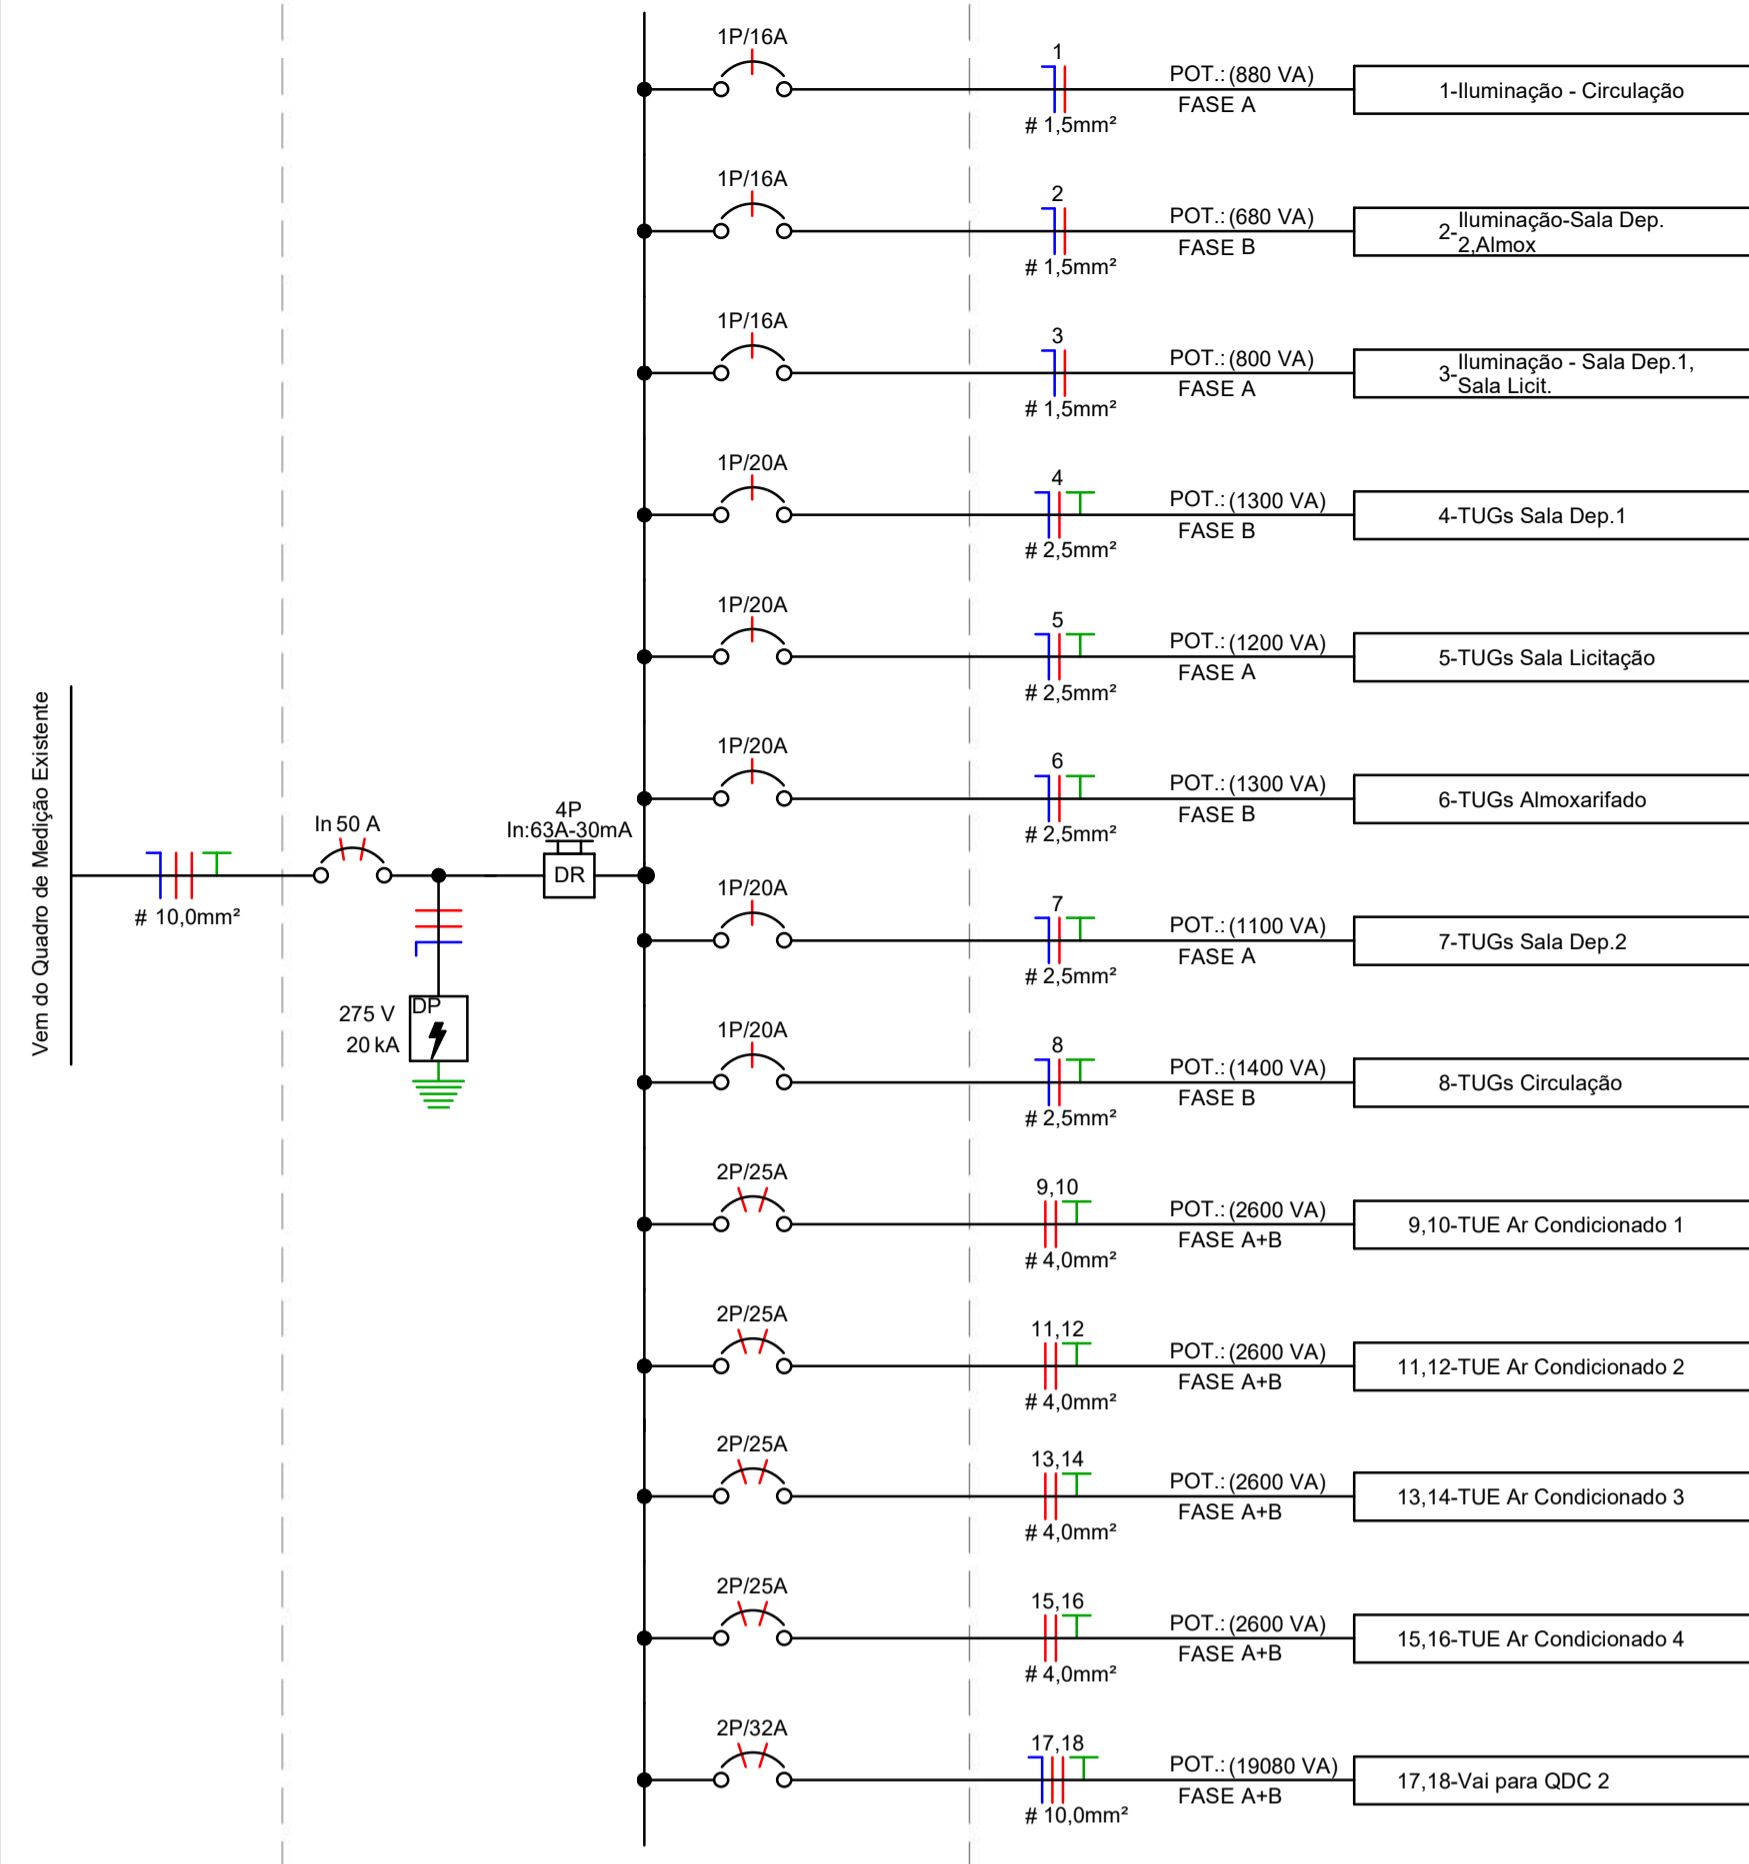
Vem do Quadro de Medição Existente

# 10,0mm²

In 50 A

275 V
20 kA
DP

4P
In:63A-30mA
DR

1P/16A
1
# 1,5mm²
POT.: (880 VA)
FASE A
1-Iluminação - Circulação

1P/16A
2
# 1,5mm²
POT.: (680 VA)
FASE B
2-Iluminação-Sala Dep. 2,Almox

1P/16A
3
# 1,5mm²
POT.: (800 VA)
FASE A
3-Iluminação - Sala Dep.1, Sala Licit.

1P/20A
4
# 2,5mm²
POT.: (1300 VA)
FASE B
4-TUGs Sala Dep.1

1P/20A
5
# 2,5mm²
POT.: (1200 VA)
FASE A
5-TUGs Sala Licitação

1P/20A
6
# 2,5mm²
POT.: (1300 VA)
FASE B
6-TUGs Almoxarifado

1P/20A
7
# 2,5mm²
POT.: (1100 VA)
FASE A
7-TUGs Sala Dep.2

1P/20A
8
# 2,5mm²
POT.: (1400 VA)
FASE B
8-TUGs Circulação

2P/25A
9,10
# 4,0mm²
POT.: (2600 VA)
FASE A+B
9,10-TUE Ar Condicionado 1

2P/25A
11,12
# 4,0mm²
POT.: (2600 VA)
FASE A+B
11,12-TUE Ar Condicionado 2

2P/25A
13,14
# 4,0mm²
POT.: (2600 VA)
FASE A+B
13,14-TUE Ar Condicionado 3

2P/25A
15,16
# 4,0mm²
POT.: (2600 VA)
FASE A+B
15,16-TUE Ar Condicionado 4

2P/32A
17,18
# 10,0mm²
POT.: (19080 VA)
FASE A+B
17,18-Vai para QDC 2